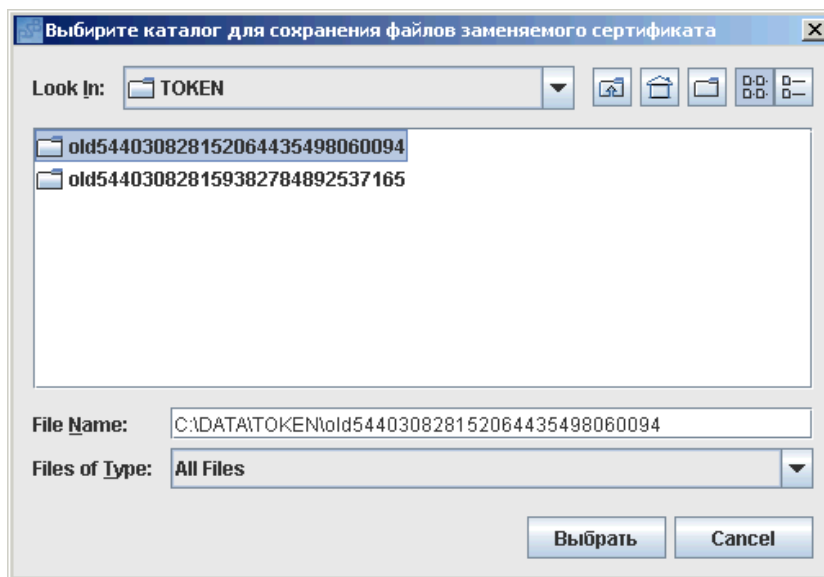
Выбирите каталог для сохранения файлов заменяемого сертификата

Look In: TOKEN

old5440308281520644354980600094
old5440308281593827848925371655

File Name: C:\DATA\TOKEN\old5440308281520644354980600094

Files of Type: All Files

Выбрать

Cancel